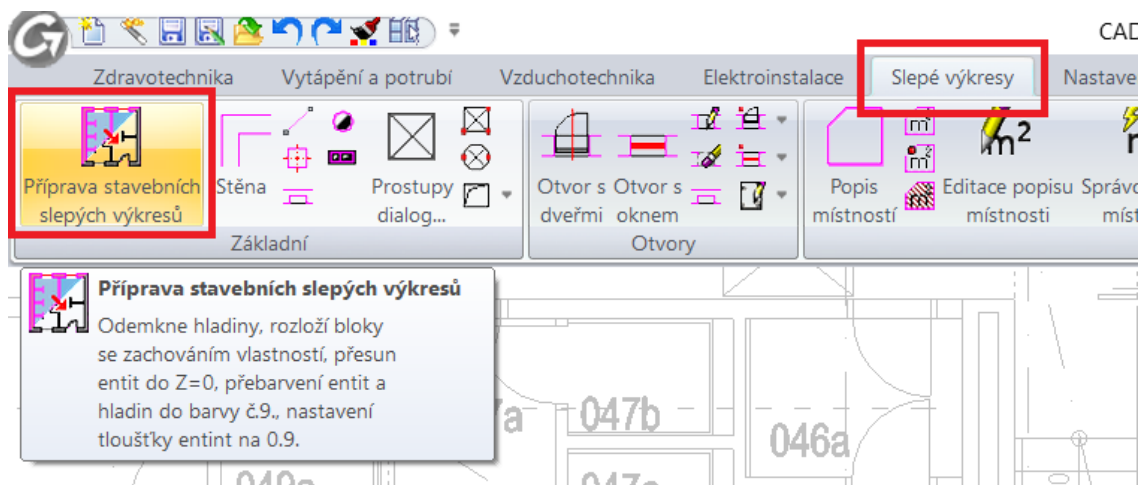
CAD

Zdravotechnika Vytápění a potrubí Vzduchotechnika Elektroinstalace Slepé výkresy Nastave

Příprava stavebních slepých výkresů

Stěna

Prostupy dialog...

Základní

Otvor s dveřmi

Otvor s oknem

Otvory

Popis místností

$m^2$

$m^2$

Editace popisu místnosti

$m^2$

Správ míst

Příprava stavebních slepých výkresů

Odemkne hladiny, rozloží bloky se zachováním vlastností, přesun entit do Z=0, přebarvení entit a hladin do barvy č.9., nastavení tloušťky entint na 0.9.

7a

047b

046a

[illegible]